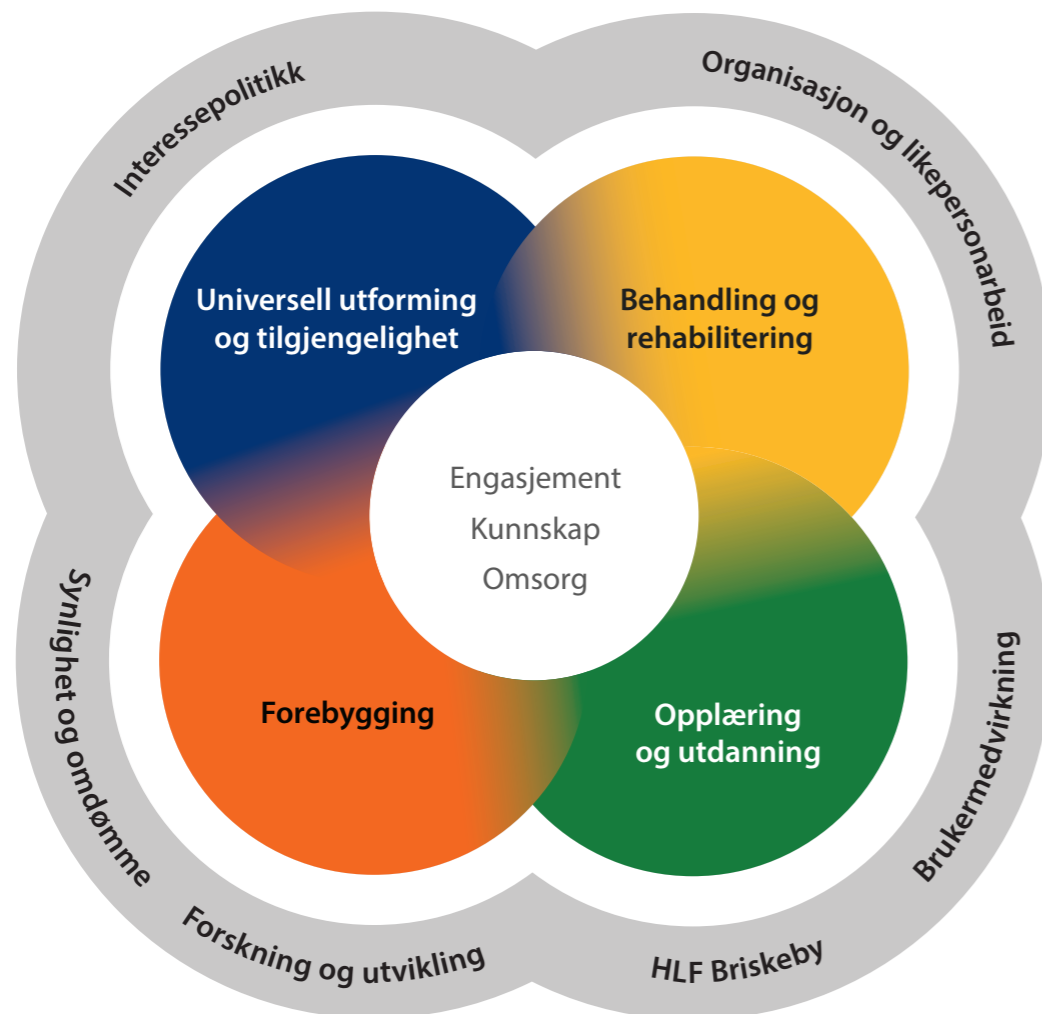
Interessepolitikk

Organisasjon og likepersonarbeid

Universell utforming og tilgjengelighet

Behandling og rehabilitering

Engasjement

Kunnskap

Omsorg

Synlighet og omdømme

Forebygging

Opplæring og utdanning

Brukermedvirkning

Forskning og utvikling

HLF Briskeby